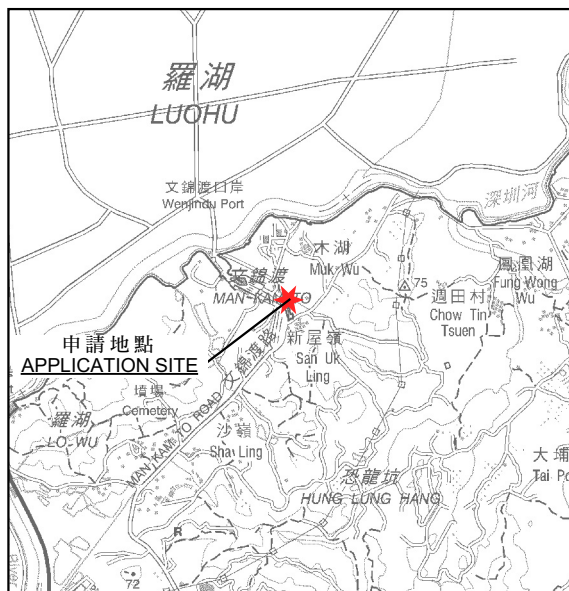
羅湖
LUOHU

文錦渡口岸
Wenjindu Port

深圳河

木湖
Muk Wu

75

鳳凰湖
Fung Wong Wu

文錦渡
MAN KAM TO

週田村
Chow Tin Tsuen

申請地點
APPLICATION SITE

新屋嶺
San Uk Ling

墳場
Cemetery

文錦渡路
MAN KAM TO ROAD

羅湖
LO WU

沙嶺
Sha Ling

恐龍坑
HUNG LUNG HANG

大埔
Tai Po

R

72